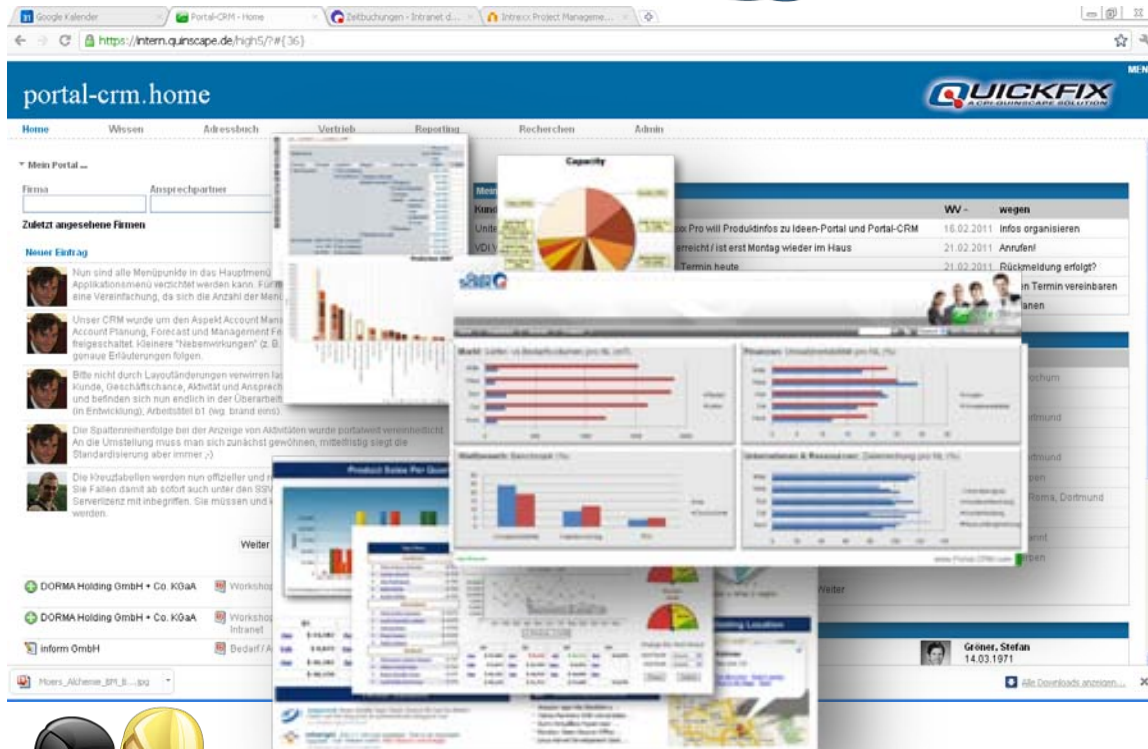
Google Kalender
Portal-CRM - Home
Zeitbuchungen - Intranet d...
Intrexx Project Manageme...
https://intern.quinscape.de/high5/?#{36}

portal-crm.home
QUICKFIX
A CPI QUINSCAPE SOLUTION

Home Wissen Adressbuch Vertrieb Reporting Recherchen Admin

Mein Portal ...
Firma Ansprechpartner
Zuletzt angesehene Firmen
Neuer Eintrag

Nun sind alle Menüpunkte in das Hauptmenü Applikationsmenü verzichtet werden kann. Für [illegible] eine Vereinfachung, da sich die Anzahl der Menü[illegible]

Unser CRM wurde um den Aspekt Account Mana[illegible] Account Planung, Forecast und Management Fe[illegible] freigeschaltet. Kleinere "Nebenwirkungen" (z. B. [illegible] genaue Erläuterungen folgen.

Bitte nicht durch Layoutänderungen verwirren las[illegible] Kunde, Geschäftschance, Aktivität und Ansprech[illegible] und befinden sich nun endlich in der Überarbeit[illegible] (in Entwicklung), Arbeitstitel b1 (wg. brand eins).

Die Spaltenreihenfolge bei der Anzeige von Aktivitäten wurde portalweit vereinheitlicht. An die Umstellung muss man sich zunächst gewöhnen, mittelfristig siegt die Standardisierung aber immer ;-)

Die Kreuztabellen werden nun offizieller und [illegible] Sie Fallen damit ab sofort auch unter den SSV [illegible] Serverlizenz mit inbegriffen. Sie müssen und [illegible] werden.

Weiter

DORMA Holding GmbH + Co. KGaA Worksho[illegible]
DORMA Holding GmbH + Co. KGaA Worksho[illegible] Intranet
inform GmbH Bedarf / A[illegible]

Capacity
Product Sales Per Quar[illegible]
Holding Location

WV - wegen
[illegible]x Pro will Produktinfos zu Ideen-Portal und Portal-CRM 16.02.2011 Infos organisieren
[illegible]erreicht / ist erst Montag wieder im Haus 21.02.2011 Anrufen!
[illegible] Termin heute 21.02.2011 Rückmeldung erfolgt?
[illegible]n Termin vereinbaren
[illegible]lanen

Markt: Lenkungs- und Bedarfsvolumen (pro NL in T)
Finanzen: Umsatzrentabilität (pro NL (%))
Wettbewerb: Benchmark (%)
Unternehmen & Ressourcen: Datenrechnung (pro NL (%))

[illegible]ochum
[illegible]tmund
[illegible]tmund
Roma, Dortmund
Weiter

Gröner, Stefan
14.03.1971

Moers_Alchemie_BPI_B....jpg
Alle Downloads anzeigen...